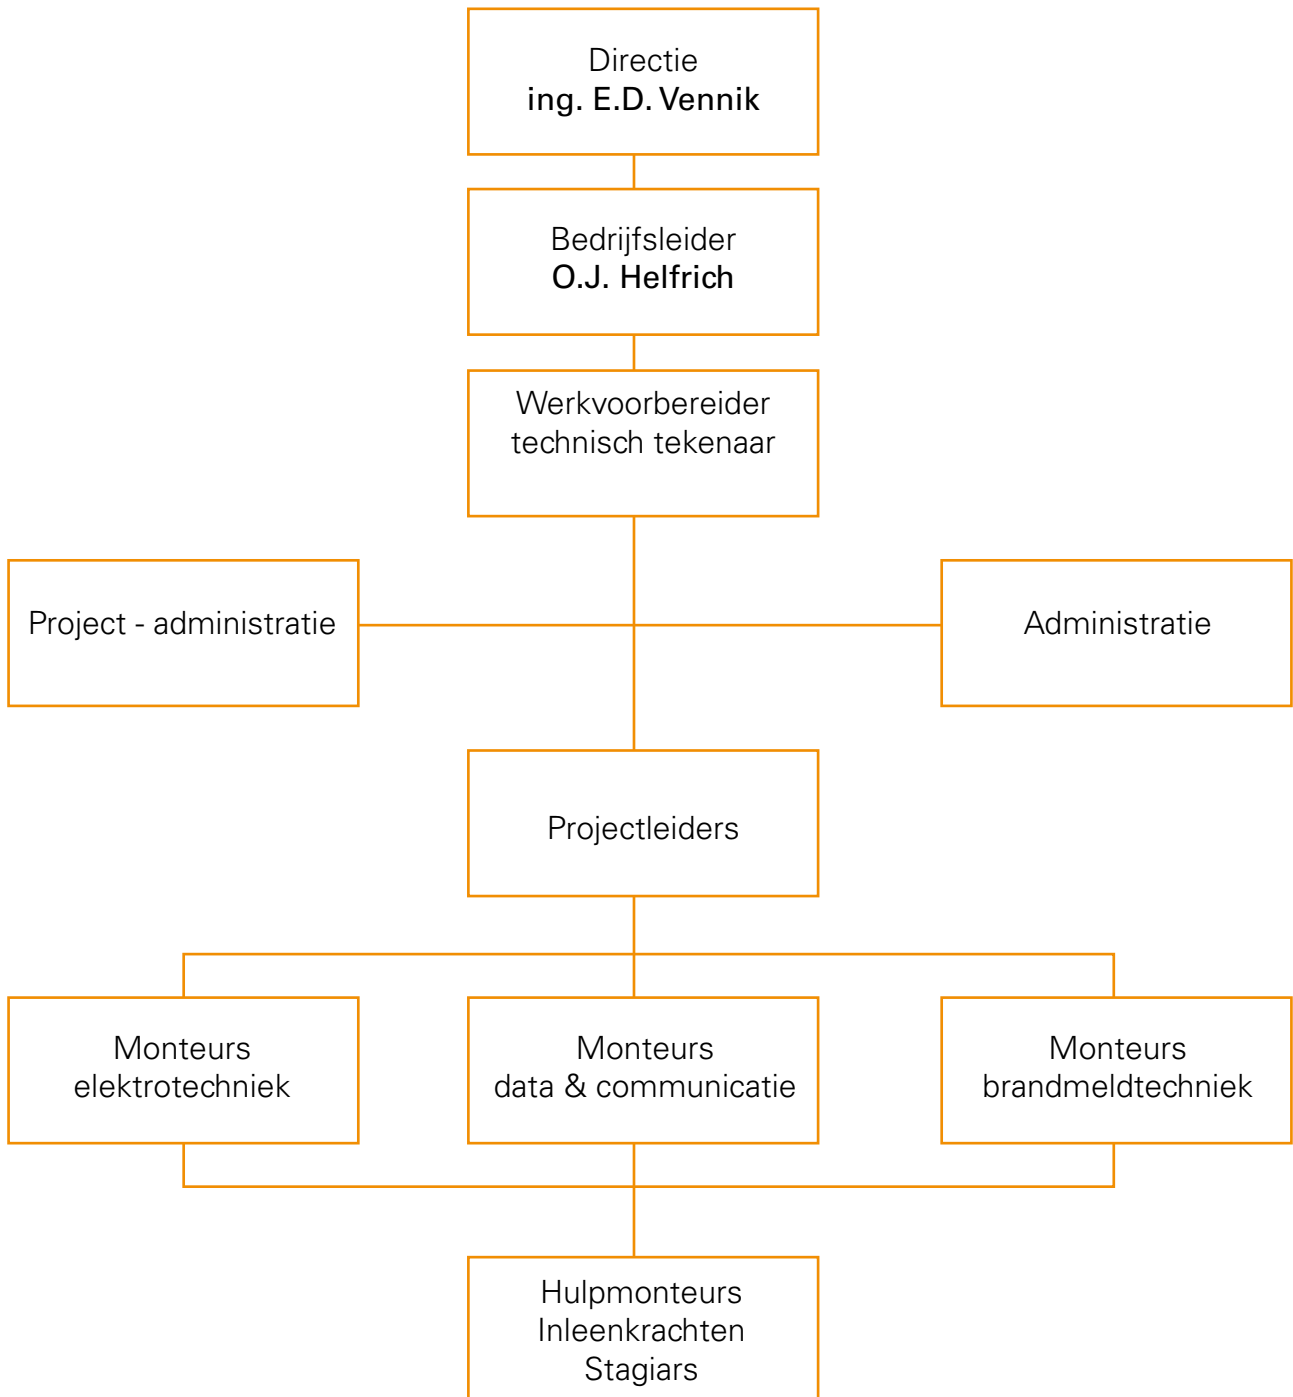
Directie
ing. E.D. Vennik

Bedrijfsleider
O.J. Helfrich

Werkvoorbereider
technisch tekenaar

Project - administratie

Administratie

Projectleiders

Monteurs
elektrotechniek

Monteurs
data & communicatie

Monteurs
brandmeldtechniek

Hulpmonteurs
Inleenkrachten
Stagiars